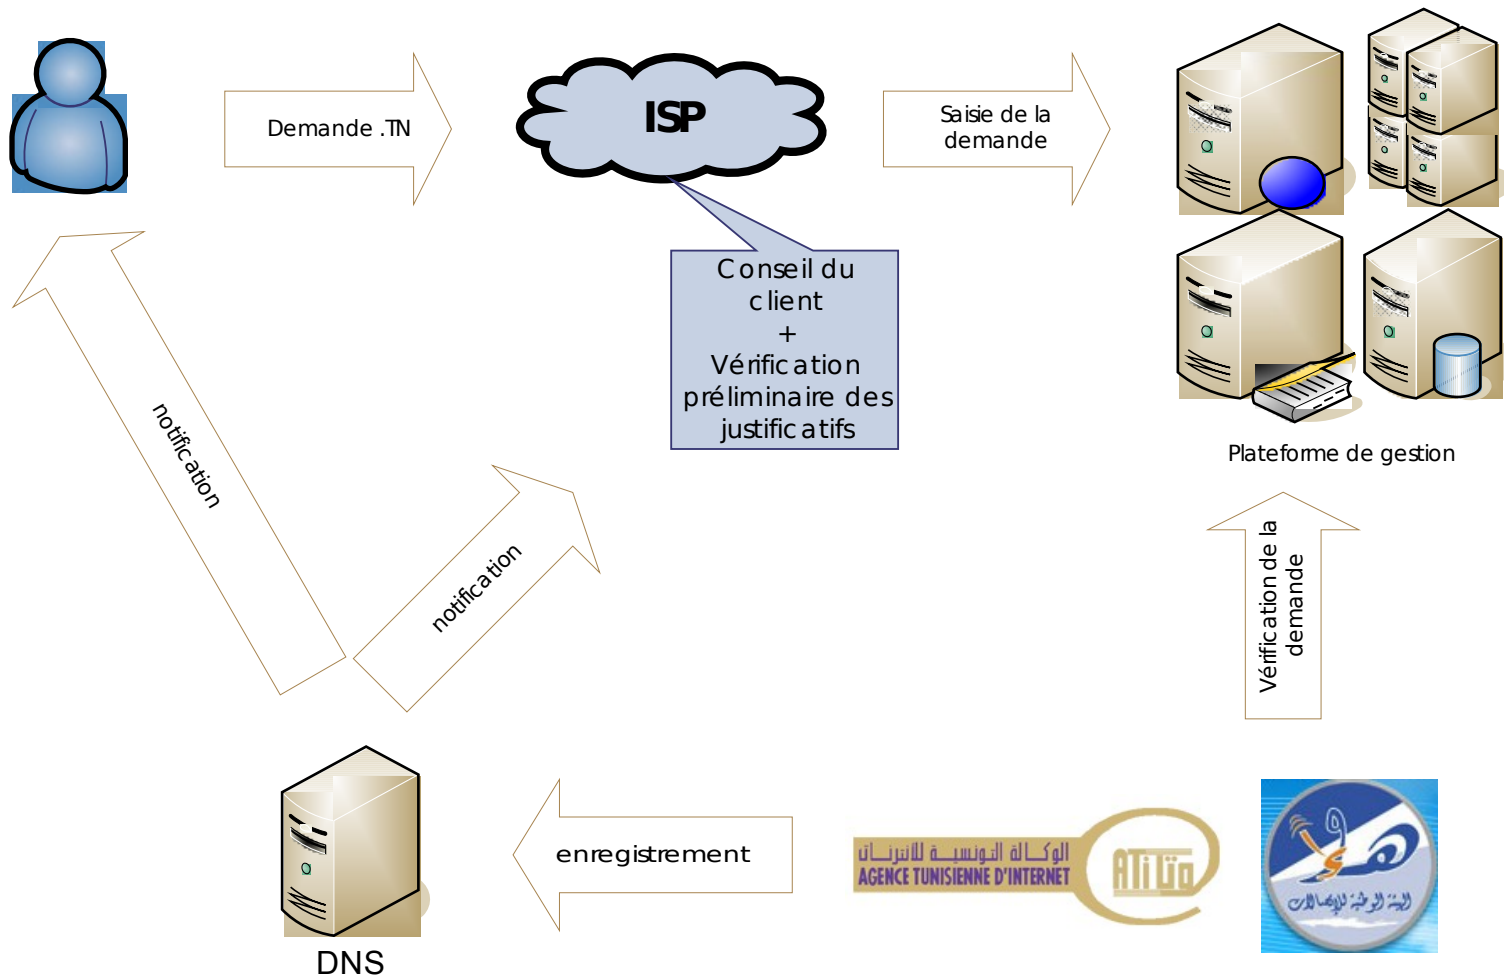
Demande .TN

ISP

Saisie de la demande

Conseil du client + Vérification préliminaire des justificatifs

Plateforme de gestion

notification

notification

Vérification de la demande

enregistrement

الوكالة التونسية للانترنات
AGENCE TUNISIENNE D'INTERNET
ATI

الهيئة الوطنية للإتصالات

DNS